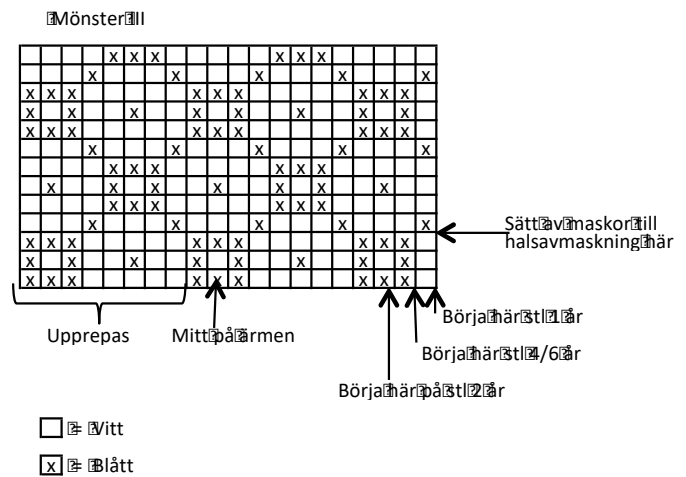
Mönster II

| | | | | | | | | | | | | | | | | | | | | | | | | |
|---|---|---|---|---|---|---|---|---|---|---|---|---|---|---|---|---|---|---|---|---|---|---|---|---|
| | | | | | x | x | x | | | | | | | x | x | x | | | | | | | | |
| | | | | x | | | | x | | | | x | | | | | x | | | | x | | | | x |
| x | x | x | | | | | | | x | x | x | | | | | | | x | x | x | | | | |
| x | | x | | | | x | | | x | | x | | | | x | | | x | | x | | | | |
| x | x | x | | | | | | | x | x | x | | | | | | | x | x | x | | | | |
| | | | | x | | | | x | | | | x | | | | | x | | | | x | | | | x |
| | | | | | x | x | x | | | | | | | x | x | x | | | | | | | | |
| | x | | | | x | | x | | | x | | | | x | | x | | | | x | | | | |
| | | | | | x | x | x | | | | | | | x | x | x | | | | | | | | |
| | | | | x | | | | x | | | | x | | | | | x | | | | x | | | | x |
| x | x | x | | | | | | | x | x | x | | | | | | | x | x | x | | | | |
| x | | x | | | | x | | | x | | x | | | | x | | | x | | x | | | | |
| x | x | x | | | | | | | x | x | x | | | | | | | x | x | x | | | | |

Sätt av maskor till halsavmaskning här

Upprepas

Mitt på ärmen

Börja här stl 1 år

Börja här stl 4/6 år

Börja här på stl 2 år

= Vitt

x = Blått